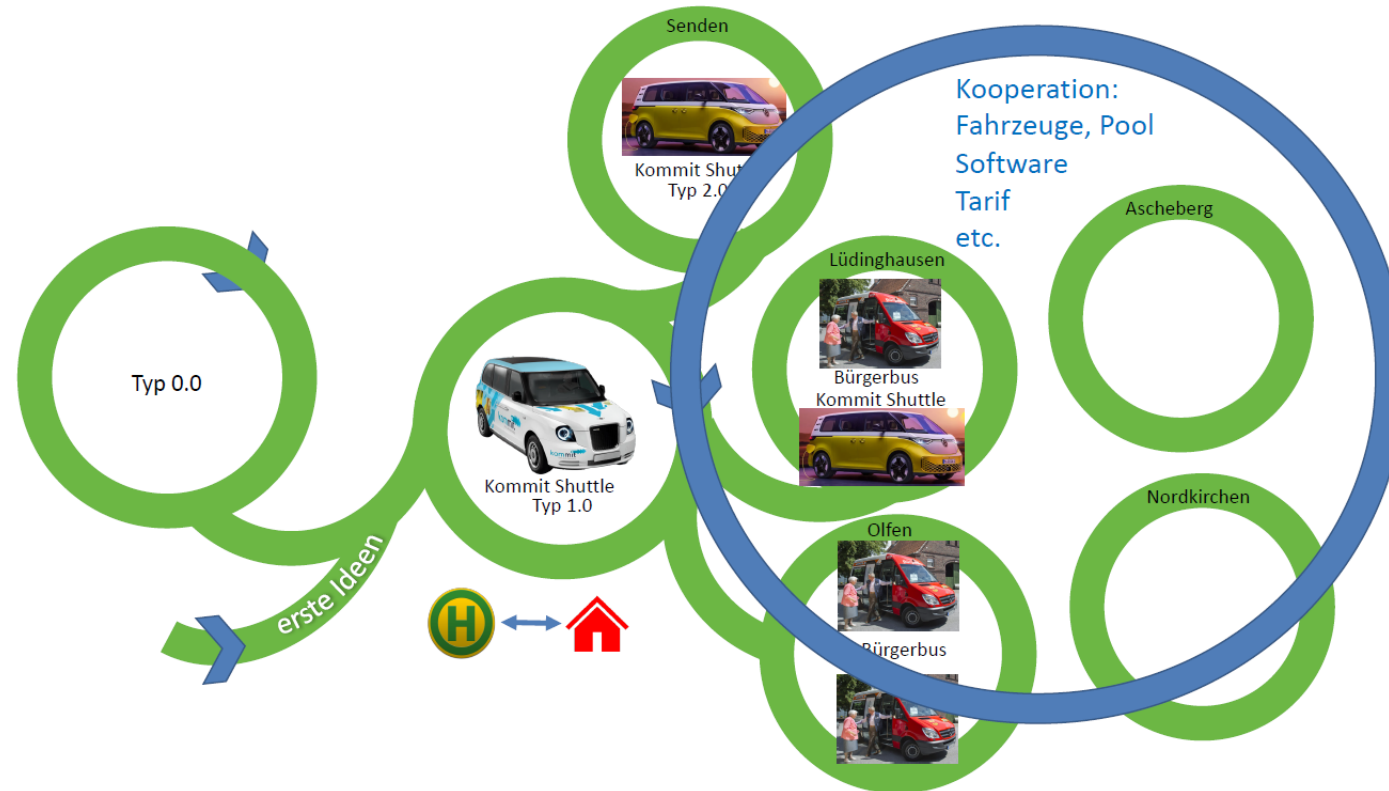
Senden

Kommit Shut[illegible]
Typ 2.0

Kooperation:
Fahrzeuge, Pool
Software
Tarif
etc.

Ascheberg

Lüdinghausen

Bürgerbus
Kommit Shuttle

Typ 0.0

Kommit Shuttle
Typ 1.0

erste Ideen

H

Nordkirchen

Olfen

Bürgerbus